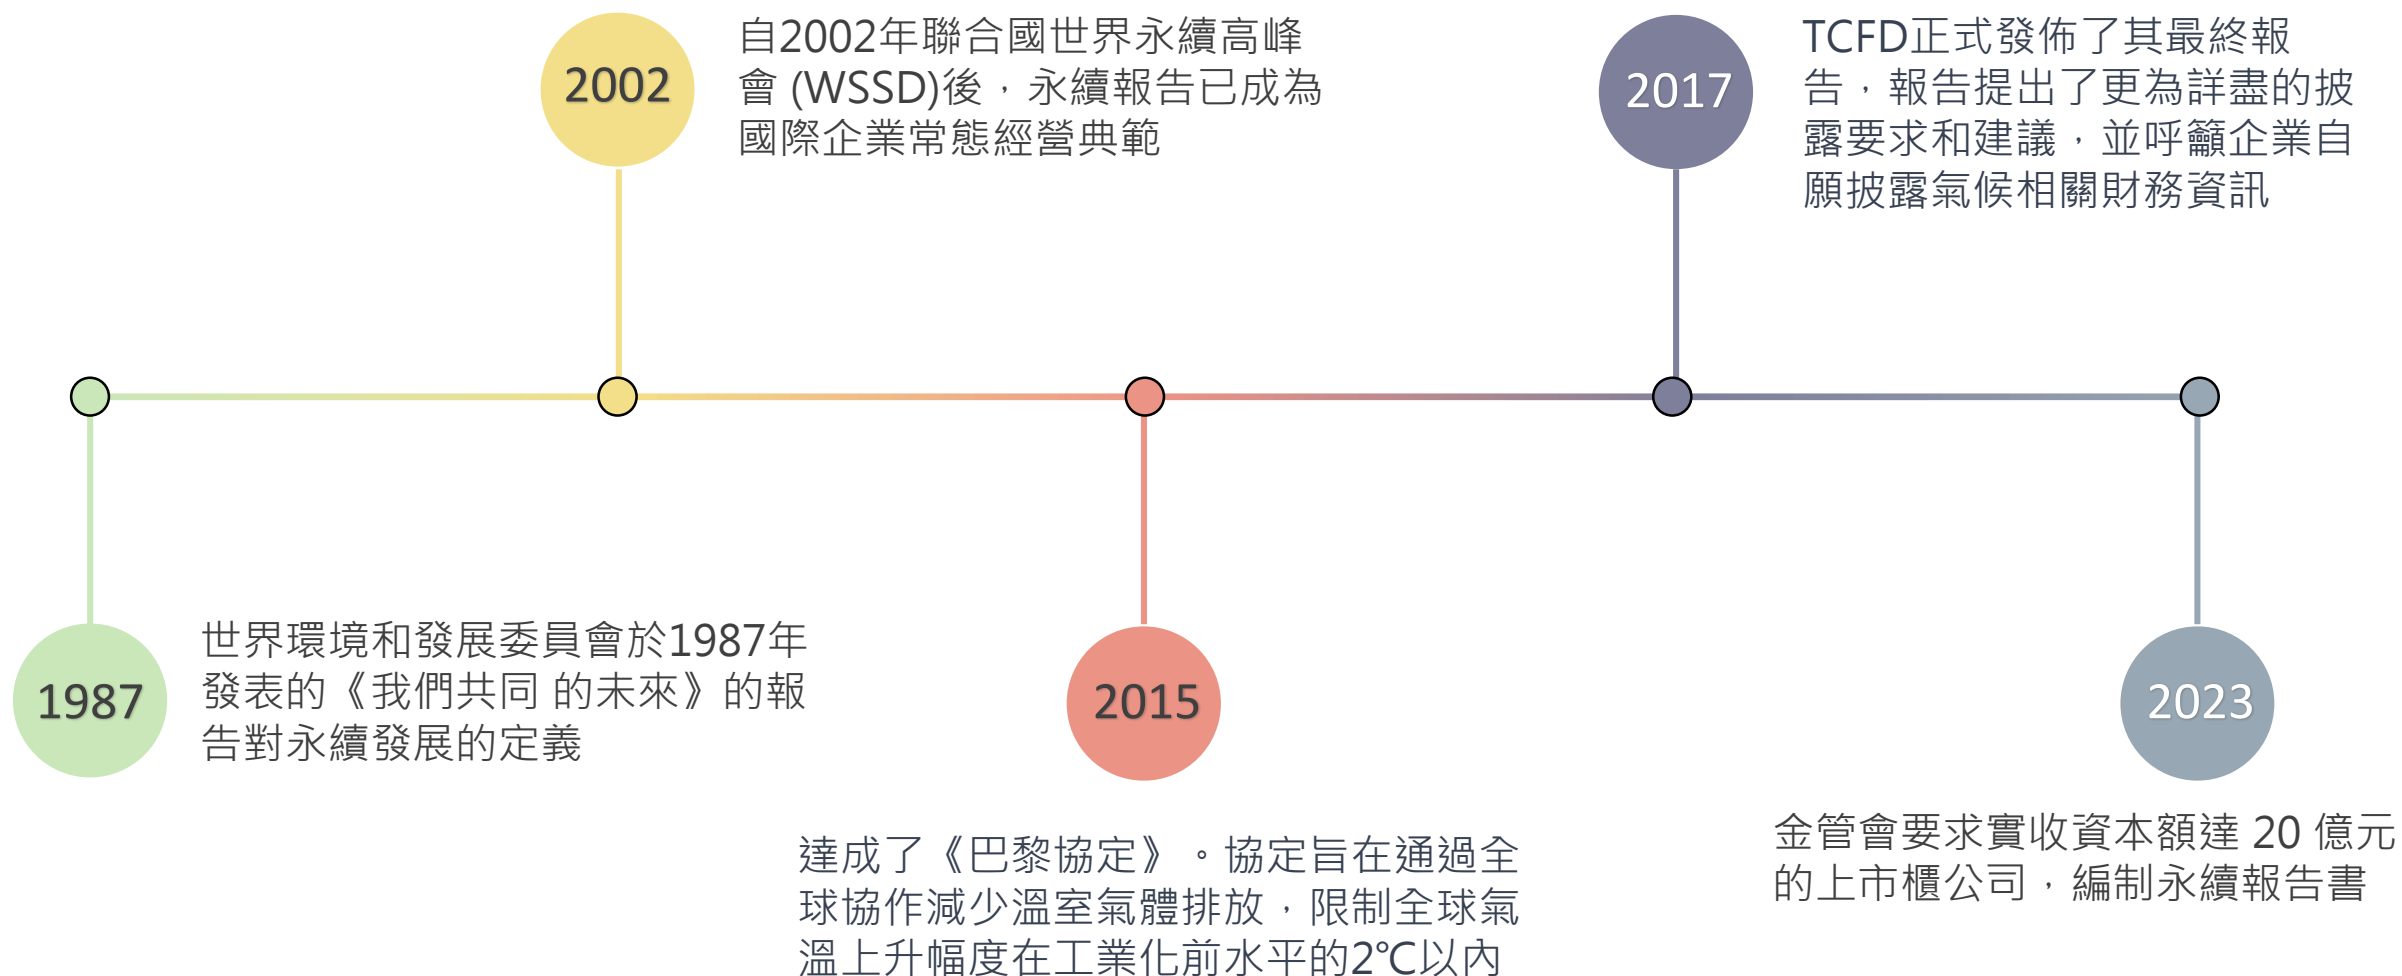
2002

自2002年聯合國世界永續高峰會 (WSSD)後，永續報告已成為國際企業常態經營典範

2017

TCFD正式發佈了其最終報告，報告提出了更為詳盡的披露要求和建議，並呼籲企業自願披露氣候相關財務資訊

1987

世界環境和發展委員會於1987年發表的《我們共同 的未來》的報告對永續發展的定義

2015

達成了《巴黎協定》。協定旨在通過全球協作減少溫室氣體排放，限制全球氣溫上升幅度在工業化前水平的2℃以內

2023

金管會要求實收資本額達 20 億元的上市櫃公司，編制永續報告書